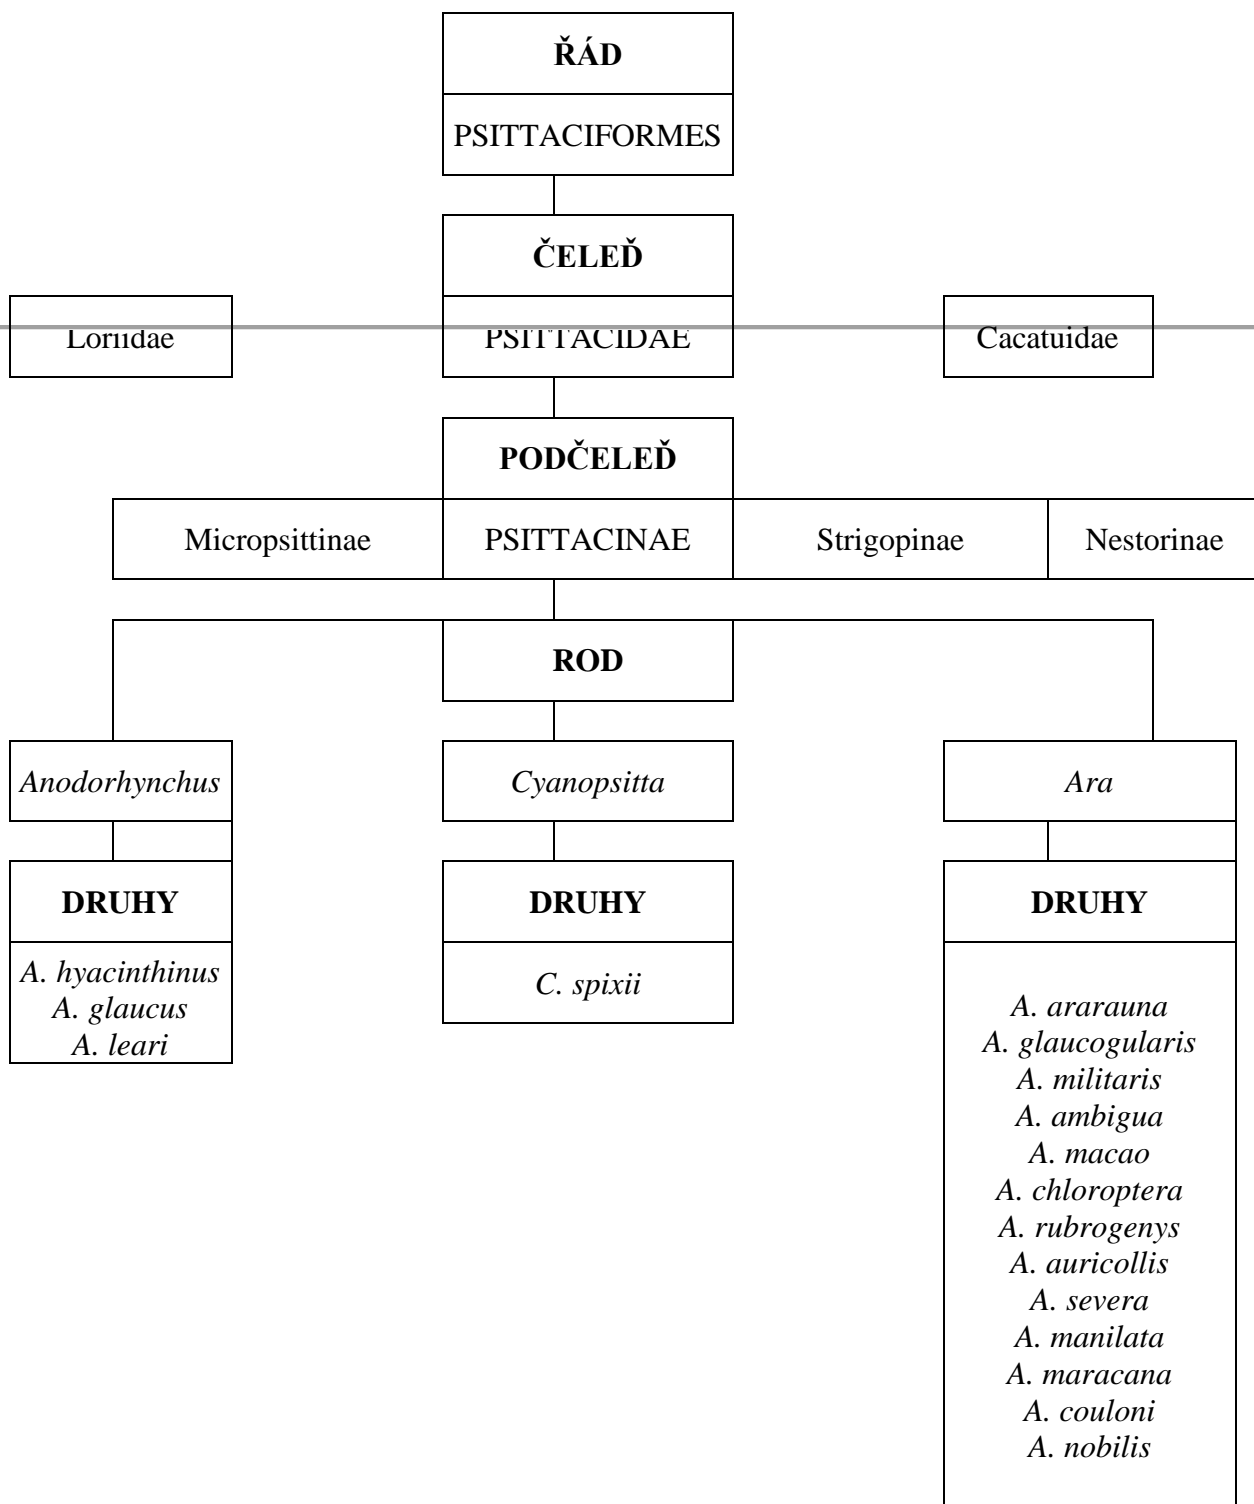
ŘÁD

PSITTACIFORMES

ČELEĎ

Loriidae

PSITTACIDAE

Cacatuidae

PODČELEĎ

Micropsittinae

PSITTACINAE

Strigopinae

Nestorinae

ROD

Anodorhynchus

Cyanopsitta

Ara

DRUHY

A. hyacinthinus
A. glaucus
A. leari

DRUHY

C. spixii

DRUHY

A. ararauna
A. glaucogularis
A. militaris
A. ambigua
A. macao
A. chloroptera
A. rubrogenys
A. auricollis
A. severa
A. manilata
A. maracana
A. couloni
A. nobilis